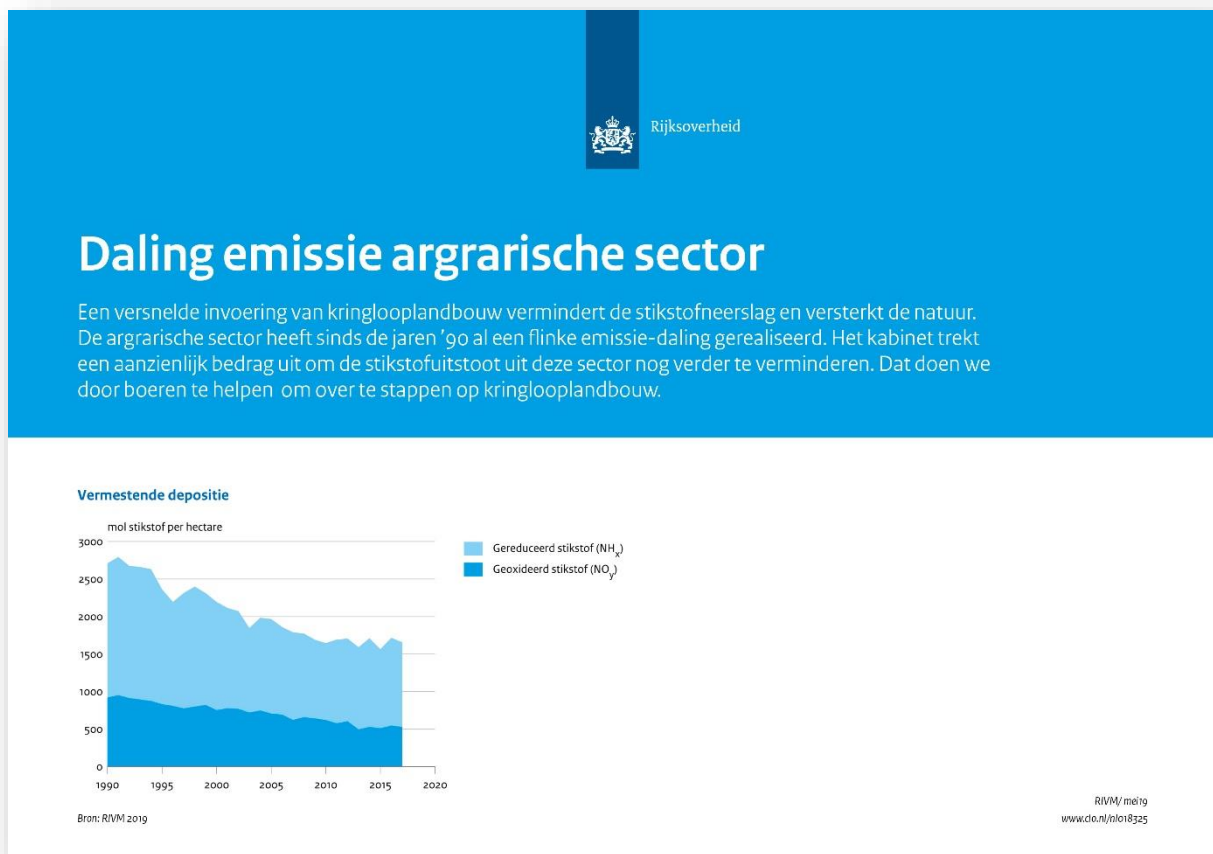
Rijksoverheid

Daling emissie argrarische sector

Een versnelde invoering van kringlooplandbouw vermindert de stikstofneerslag en versterkt de natuur. De argrarische sector heeft sinds de jaren '90 al een flinke emissie-daling gerealiseerd. Het kabinet trekt een aanzienlijk bedrag uit om de stikstofuitstoot uit deze sector nog verder te verminderen. Dat doen we door boeren te helpen om over te stappen op kringlooplandbouw.

Vermestende depositie

mol stikstof per hectare

3000
2500
2000
1500
1000
500
0

1990 1995 2000 2005 2010 2015 2020

Gereduceerd stikstof ($NH_x$)
Geoxideerd stikstof ($NO_y$)

Bron: RIVM 2019

RIVM/ mei19
www.clo.nl/nl018325